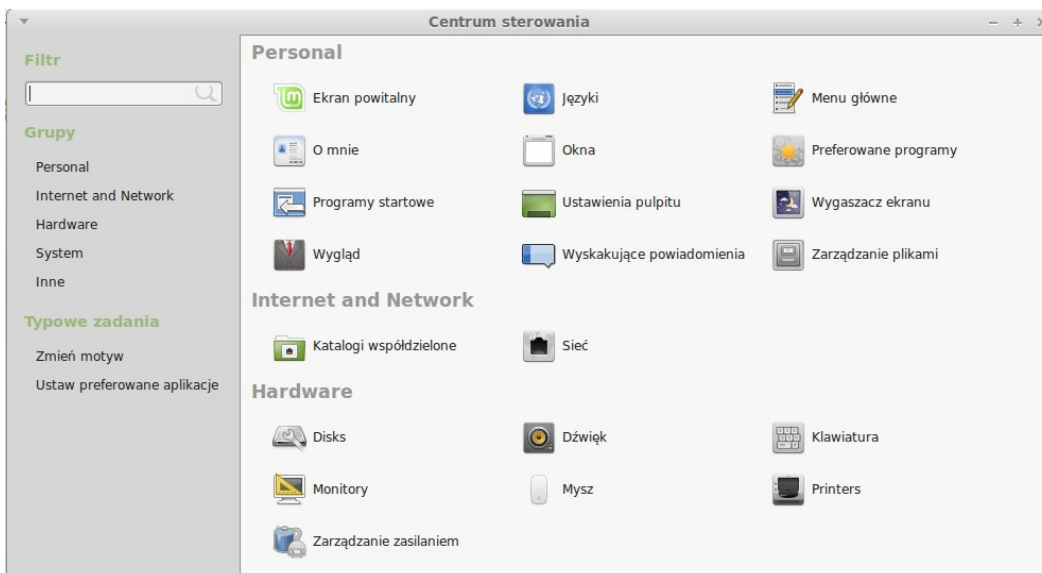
Centrum sterowania

Filtr

Grupy

Personal

Internet and Network

Hardware

System

Inne

Typowe zadania

Zmień motyw

Ustaw preferowane aplikacje

Personal

Ekran powitalny

Języki

Menu główne

O mnie

Okna

Preferowane programy

Programy startowe

Ustawienia pulpitu

Wygaszacz ekranu

Wygląd

Wyskakujące powiadomienia

Zarządzanie plikami

Internet and Network

Katalogi współdzielone

Sieć

Hardware

Disks

Dźwięk

Klawiatura

Monitory

Mysz

Printers

Zarządzanie zasilaniem